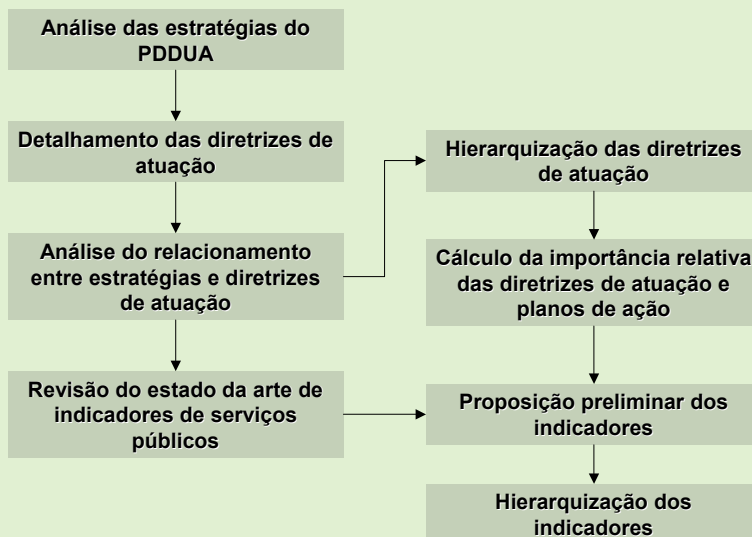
Análise das estratégias do PDDUA

Detalhamento das diretrizes de atuação

Análise do relacionamento entre estratégias e diretrizes de atuação

Revisão do estado da arte de indicadores de serviços públicos

Hierarquização das diretrizes de atuação

Cálculo da importância relativa das diretrizes de atuação e planos de ação

Proposição preliminar dos indicadores

Hierarquização dos indicadores